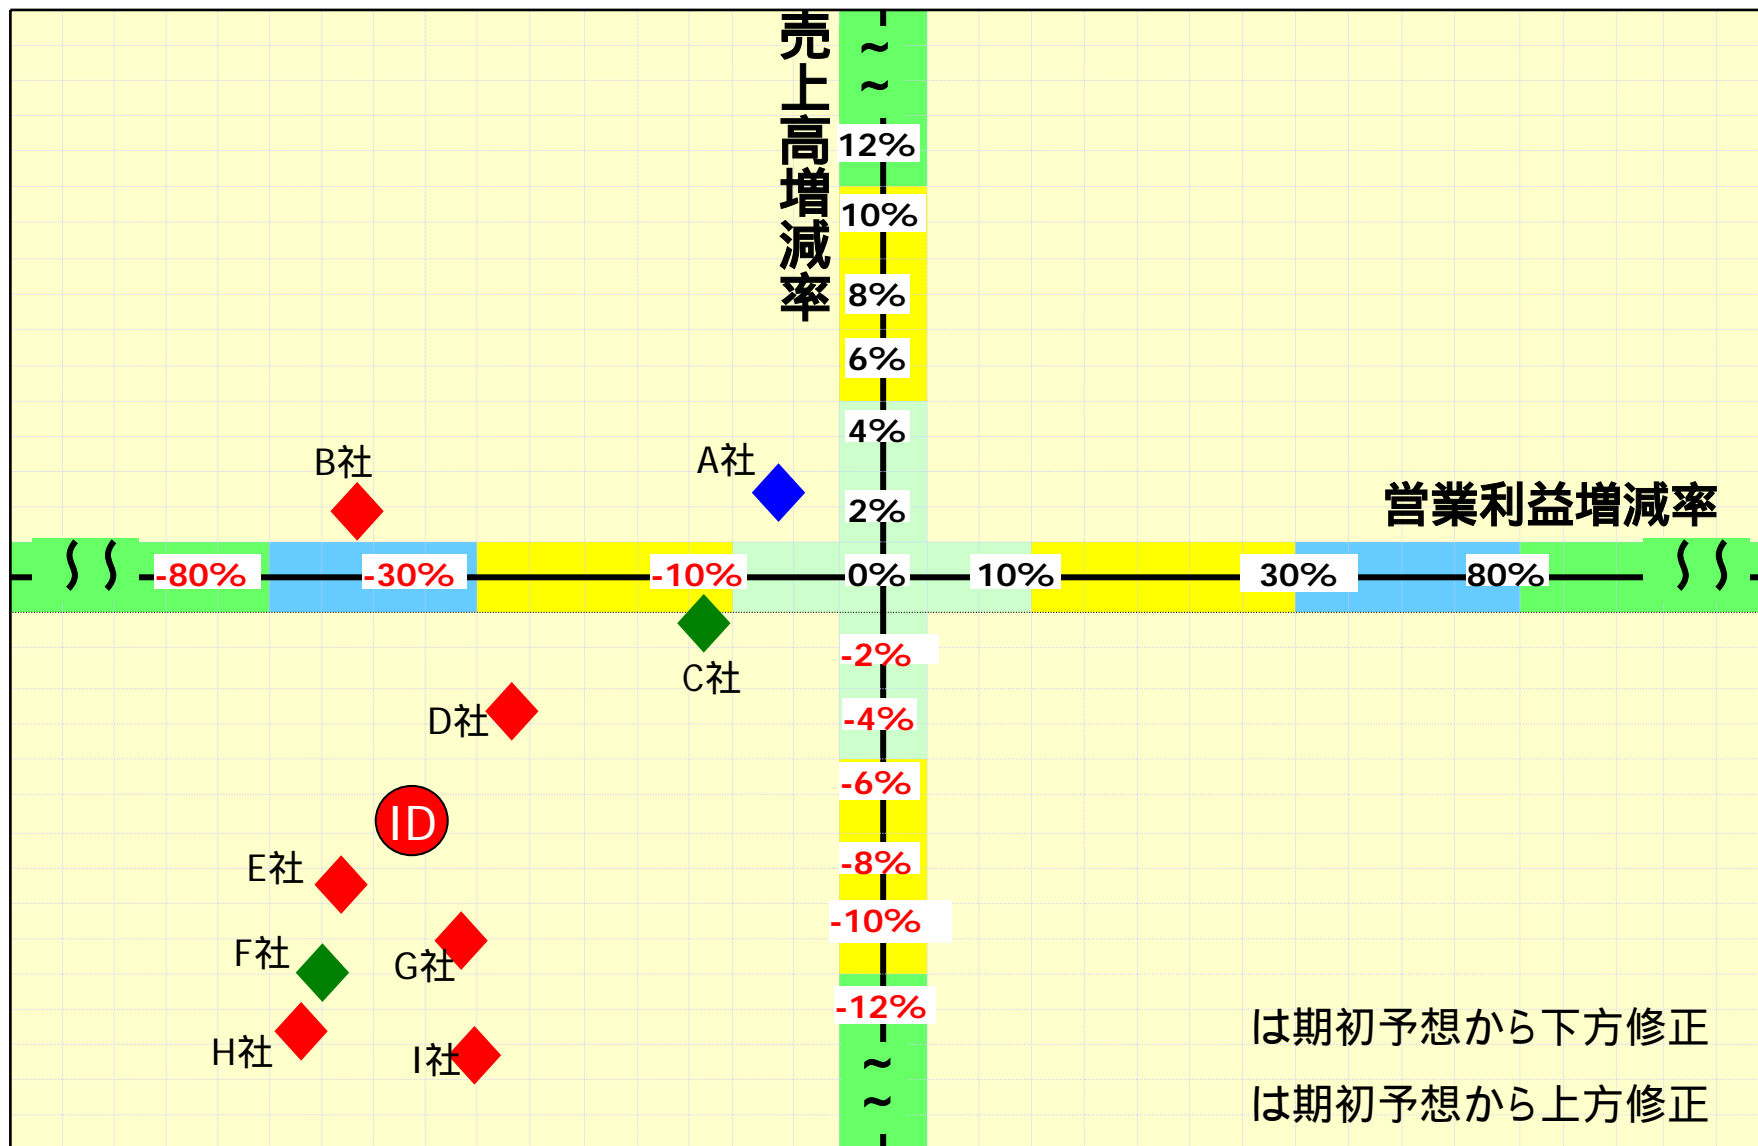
売上高増減率

～
～
12%
10%
8%
6%
4%
2%
0%
-2%
-4%
-6%
-8%
-10%
-12%
～
～

営業利益増減率

-80%
-30%
-10%
0%
10%
30%
80%

B社
A社
C社
D社
ID
E社
F社
G社
H社
I社

は期初予想から下方修正
は期初予想から上方修正